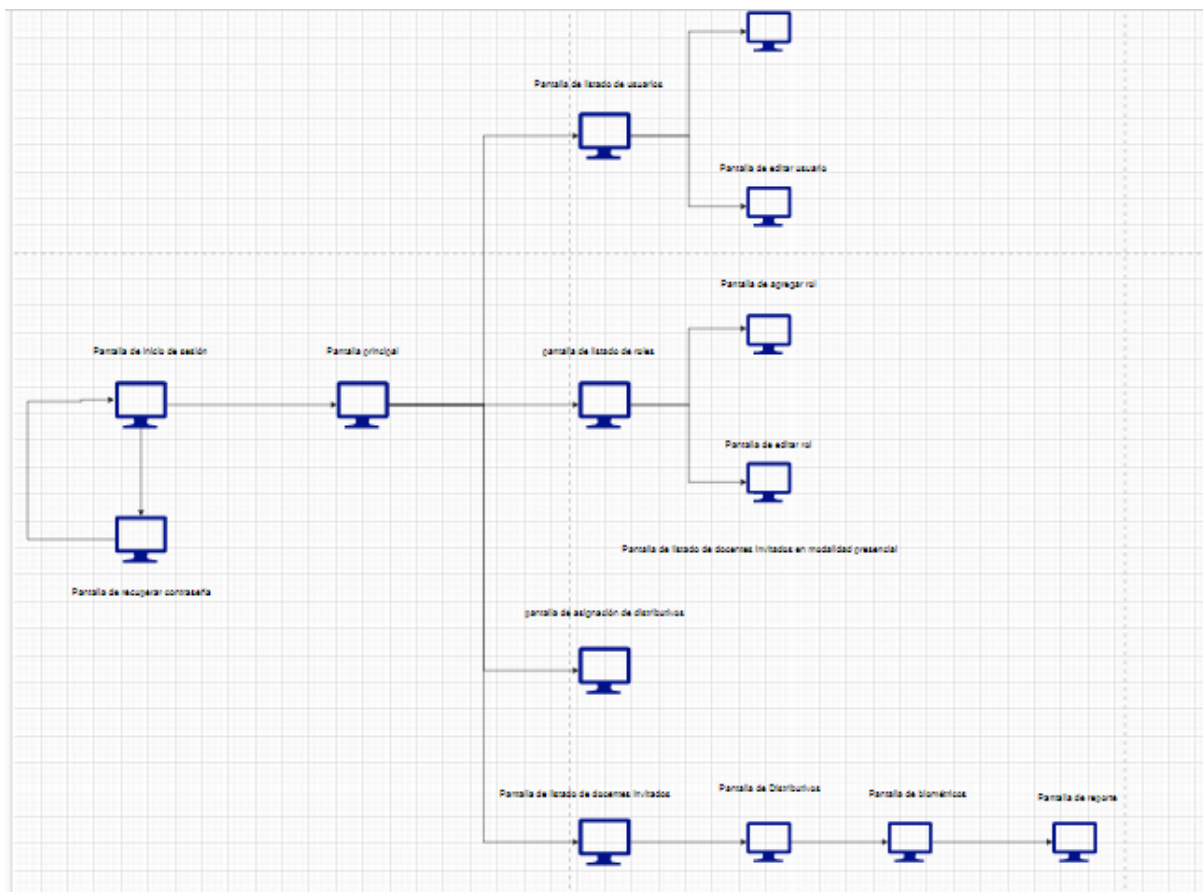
Pantalla de listado de usuarios

Pantalla de editar usuario

Pantalla de agregar rol

Pantalla de inicio de sesión

Pantalla principal

pantalla de listado de roles

Pantalla de editar rol

Pantalla de listado de docentes invitados en modalidad presencial

Pantalla de recuperar contraseña

pantalla de asignación de distributivos

Pantalla de listado de docentes invitados

Pantalla de Distributivos

Pantalla de biométricos

Pantalla de reporte